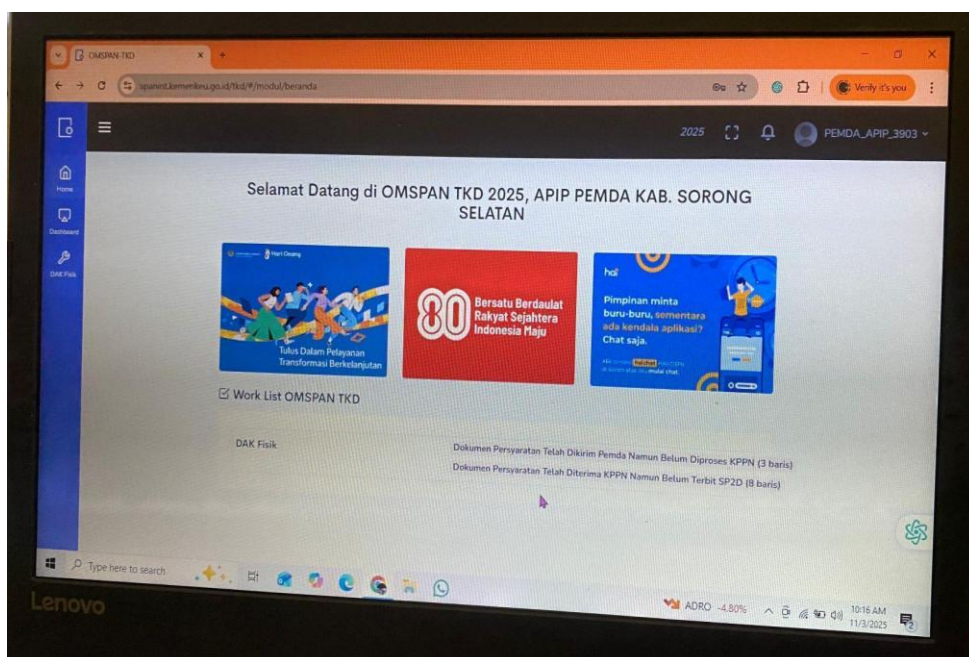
OMSPAN-TKD

spanint.kemenkeu.go.id/tkd/#/modul/beranda

Verify it's you

2025

PEMDA_APIP_3903

Home

Dashboard

DAK Fisik

Selamat Datang di OMSPAN TKD 2025, APIP PEMDA KAB. SORONG SELATAN

Hari Oeang

Tulus Dalam Pelayanan Transformasi Berkelanjutan

80 Bersatu Berdaulat Rakyat Sejahtera Indonesia Maju

hai

Pimpinan minta buru-buru, sementara ada kendala aplikasi? Chat saja.

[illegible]

Work List OMSPAN TKD

DAK Fisik

Dokumen Persyaratan Telah Dikirim Pemda Namun Belum Diproses KPPN (3 baris)

Dokumen Persyaratan Telah Diterima KPPN Namun Belum Terbit SP2D (8 baris)

Type here to search

ADRO -4.80%

10:16 AM
11/3/2025

Lenovo